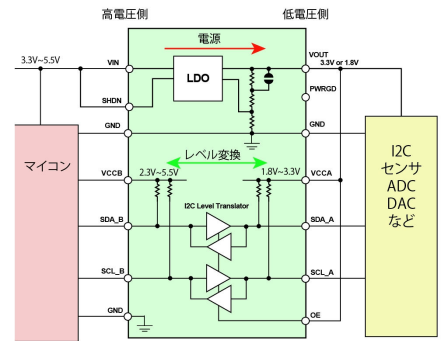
高電圧側

低電圧側

電源

3.3V~5.5V

VIN

LDO

VOUT

3.3V or 1.8V

SHDN

PWRGD

GND

GND

マイコン

レベル変換

VCCB

2.3V~5.5V

1.8V~3.3V

VCCA

I2C Level Translator

SDA_B

SDA_A

SCL_B

SCL_A

GND

OE

I2C
センサ
ADC
DAC
など